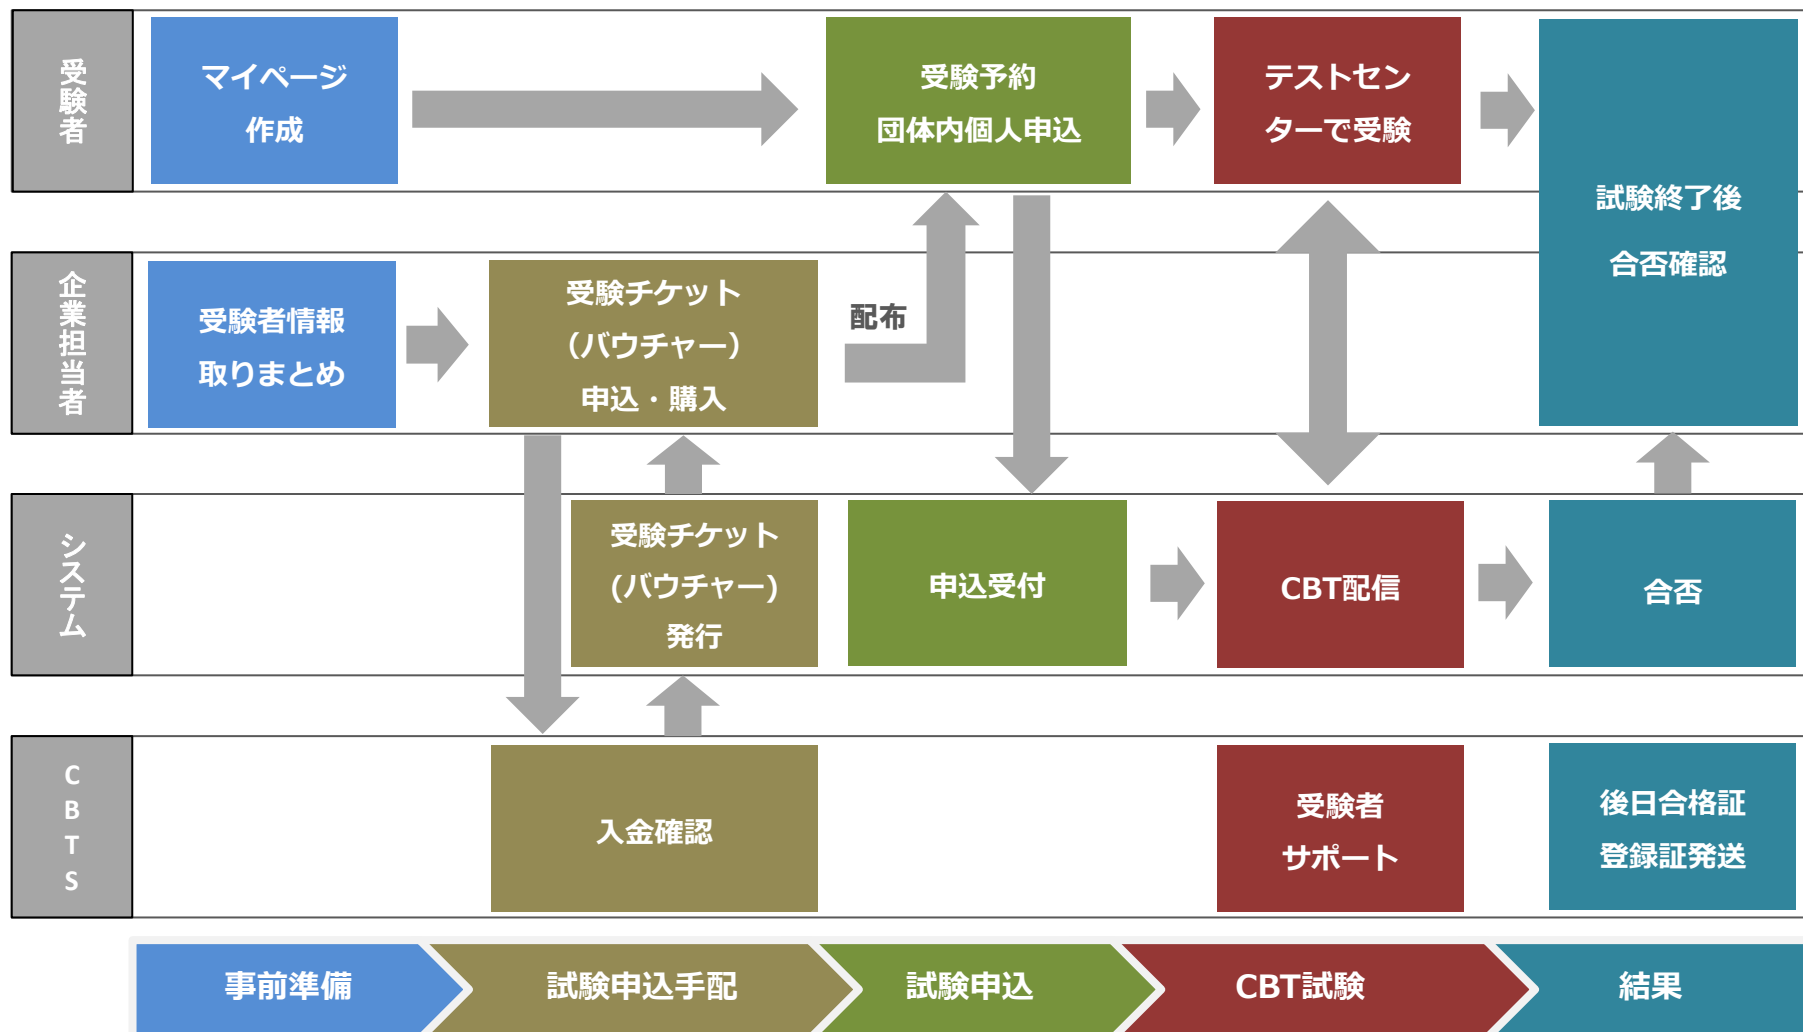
受験者

マイページ作成

受験予約
団体内個人申込

テストセンターで受験

試験終了後
合否確認

企業担当者

受験者情報取りまとめ

受験チケット
(バウチャー)
申込・購入

配布

システム

受験チケット
(バウチャー)
発行

申込受付

CBT配信

合否

CBTS

入金確認

受験者サポート

後日合格証
登録証発送

事前準備

試験申込手配

試験申込

CBT試験

結果